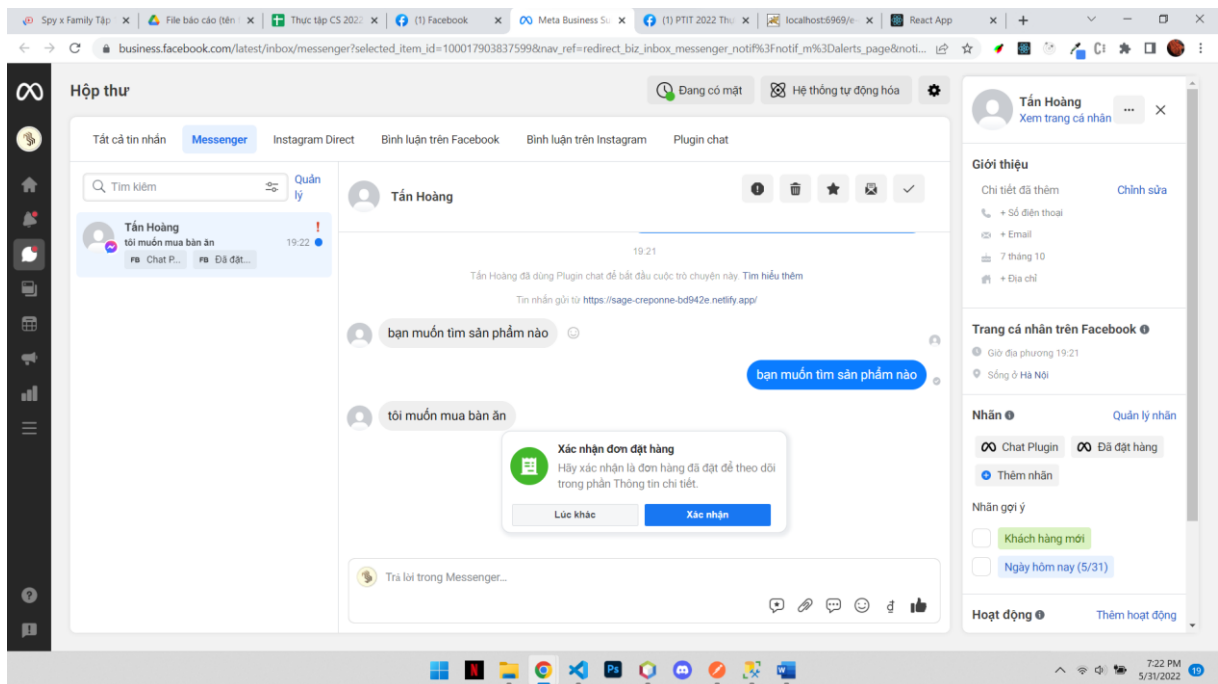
Spy x Family Tập | File báo cáo (tên | Thực tập CS 2022 | (1) Facebook | Meta Business Su | (1) PTIT 2022 Thự | localhost:6969/ | React App

business.facebook.com/latest/inbox/messenger?selected_item_id=100017903837599&nav_ref=redirect_biz_inbox_messenger_notif%3Fnotif_m%3Dalerts_page&noti...

Hộp thư

Đang có mặt | Hệ thống tự động hóa

Tất cả tin nhắn | Messenger | Instagram Direct | Bình luận trên Facebook | Bình luận trên Instagram | Plugin chat

Tìm kiếm | Quản lý

Tấn Hoàng
tôi muốn mua bàn ăn 19:22
FB Chat P... FB Đã đặt...

Tấn Hoàng

19:21

Tấn Hoàng đã dùng Plugin chat để bắt đầu cuộc trò chuyện này. Tìm hiểu thêm

Tin nhắn gửi từ https://sage-creponne-bd942e.netlify.app/

bạn muốn tìm sản phẩm nào

bạn muốn tìm sản phẩm nào

tôi muốn mua bàn ăn

Xác nhận đơn đặt hàng
Hãy xác nhận là đơn hàng đã đặt để theo dõi trong phần Thông tin chi tiết.
Lúc khác | Xác nhận

Trả lời trong Messenger...

Tấn Hoàng
Xem trang cá nhân

Giới thiệu
Chi tiết đã thêm | Chỉnh sửa
+ Số điện thoại
+ Email
7 tháng 10
+ Địa chỉ

Trang cá nhân trên Facebook
Giờ địa phương 19:21
Sống ở Hà Nội

Nhãn | Quản lý nhãn
Chat Plugin | Đã đặt hàng
Thêm nhãn
Nhãn gợi ý
Khách hàng mới
Ngày hôm nay (5/31)

Hoạt động | Thêm hoạt động

7:22 PM
5/31/2022